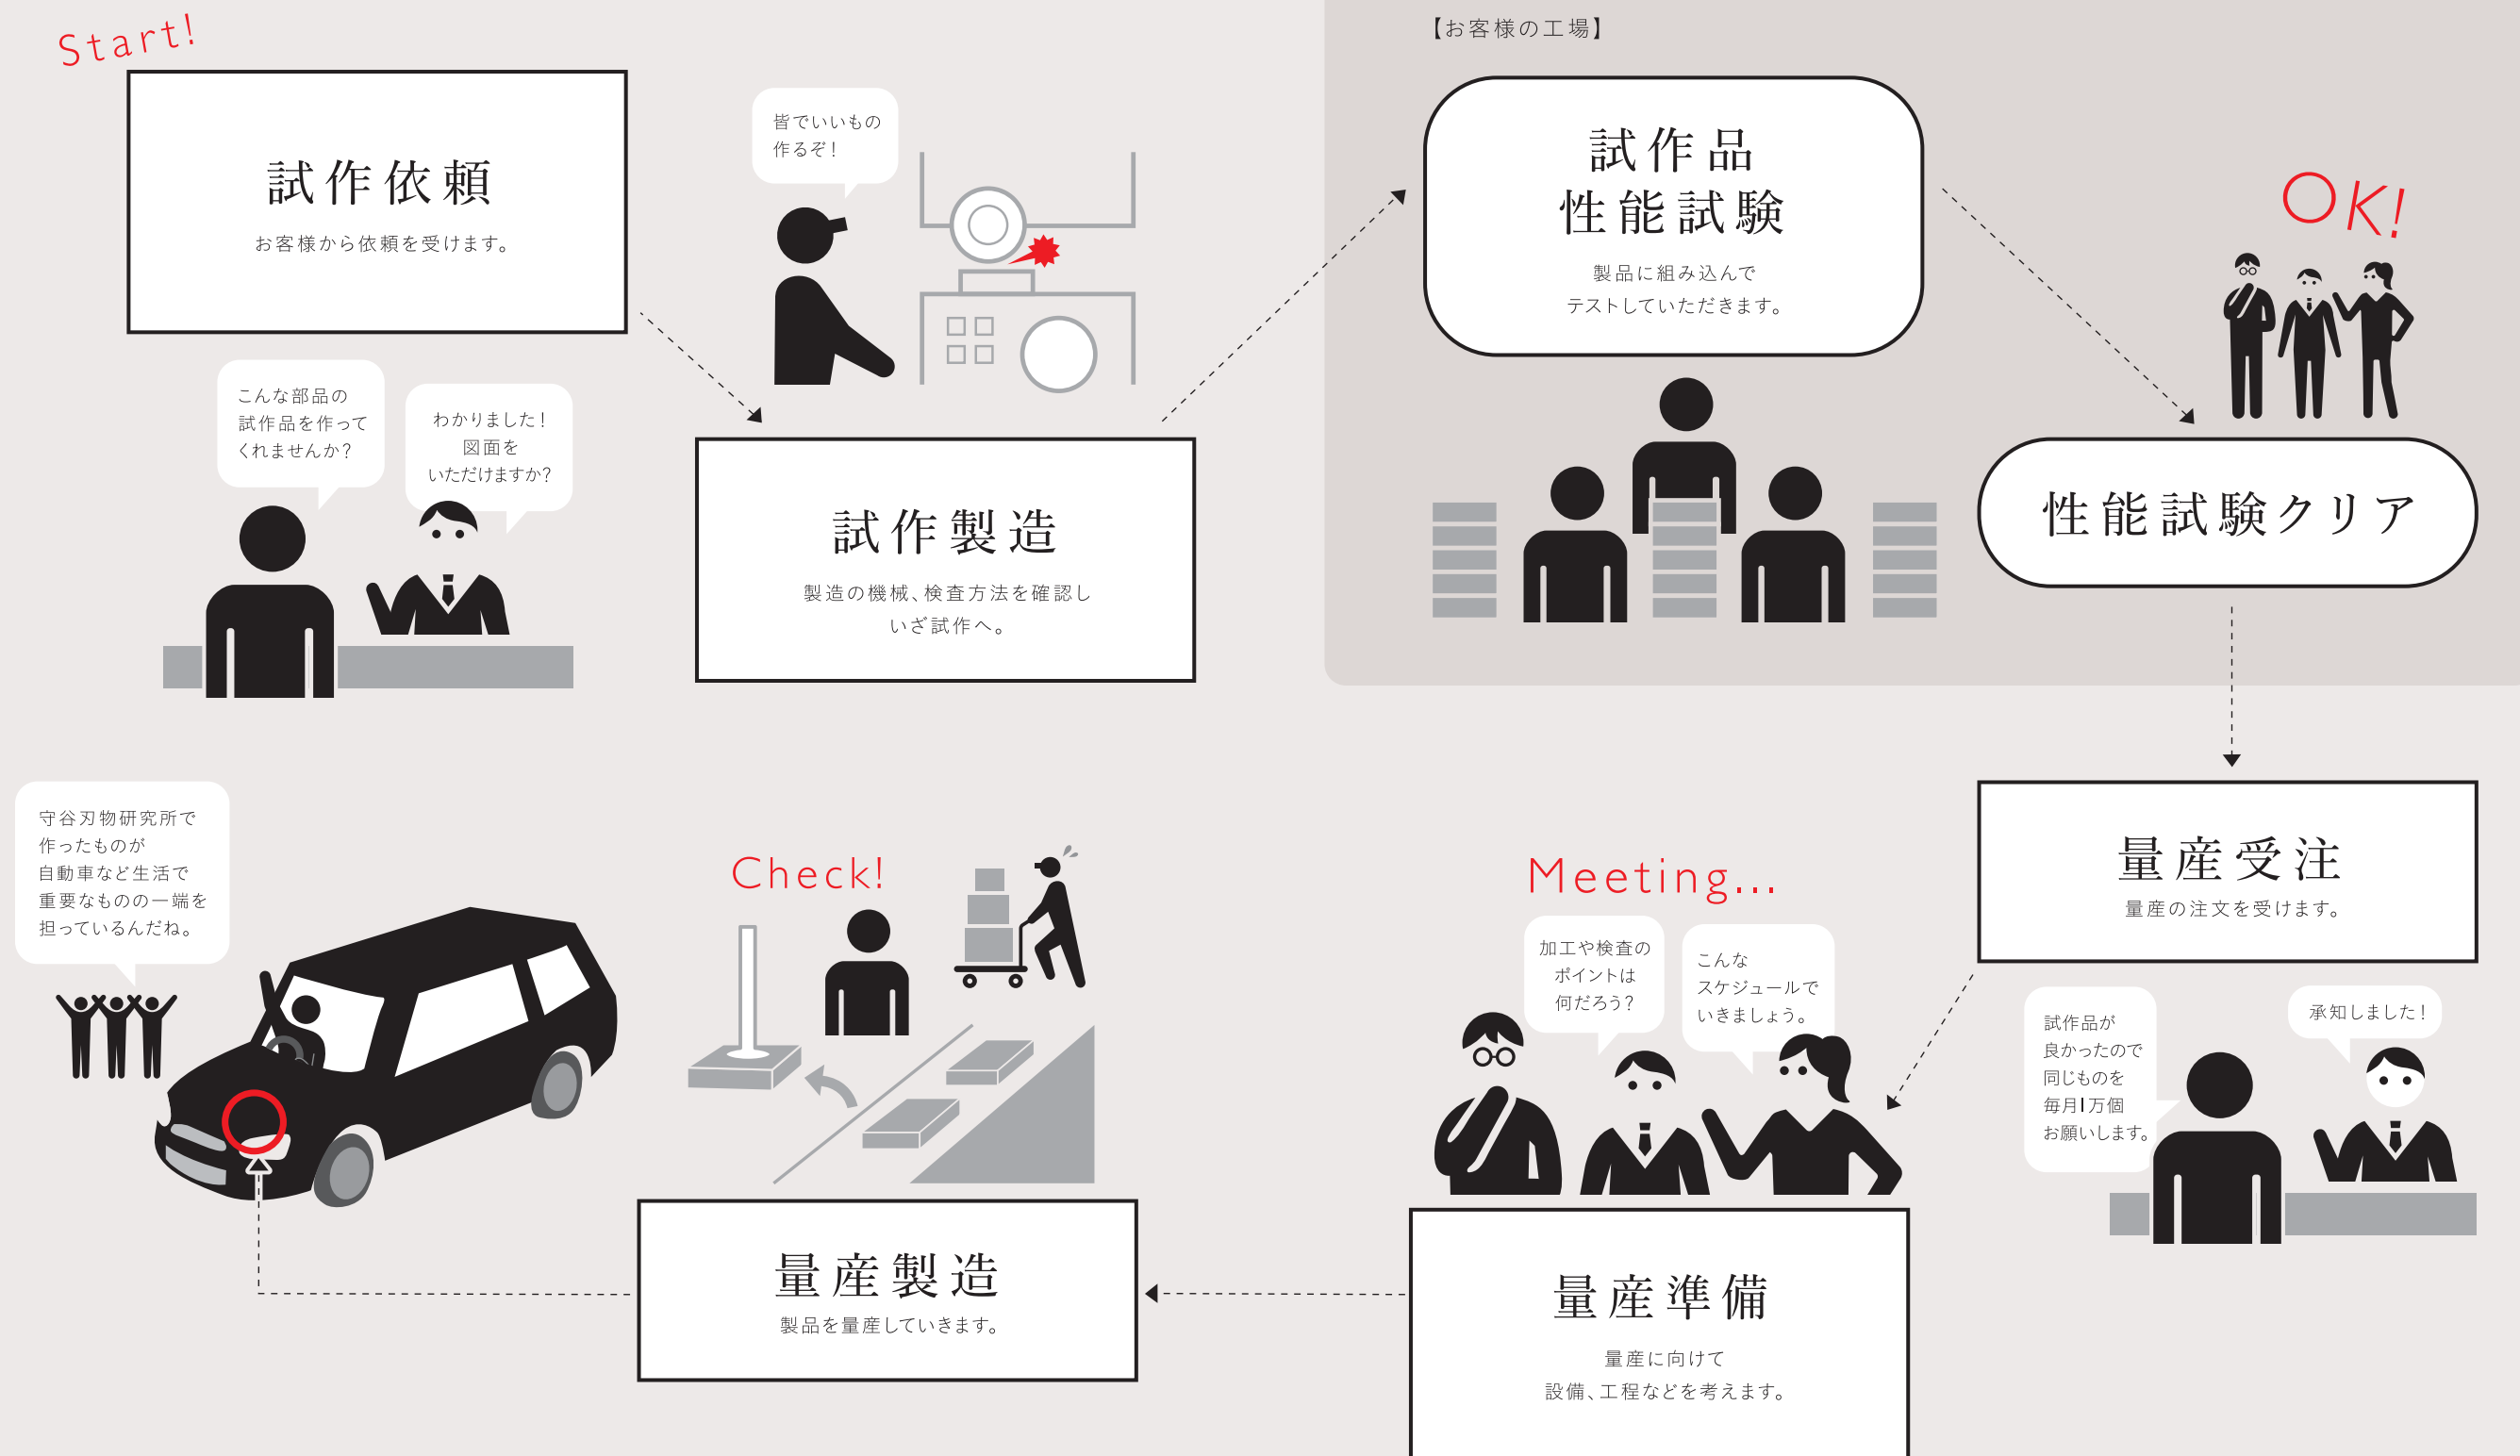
Start!

試作依頼
お客様から依頼を受けます。

こんな部品の試作品を作ってくれませんか？

わかりました！図面をいただけますか？

皆でいいもの作るぞ！

試作製造
製造の機械、検査方法を確認しいざ試作へ。

【お客様の工場】

試作品
性能試験
製品に組み込んでテストしていただきます。

OK!

性能試験クリア

量産受注
量産の注文を受けます。

試作品が良かったので同じものを毎月1万個お願いします。

承知しました！

Meeting...

加工や検査のポイントは何だろう？

こんなスケジュールでいきましょう。

量産準備
量産に向けて設備、工程などを考えます。

Check!

量産製造
製品を量産していきます。

守谷刃物研究所で作ったものが自動車など生活で重要なものの一端を担っているんだね。